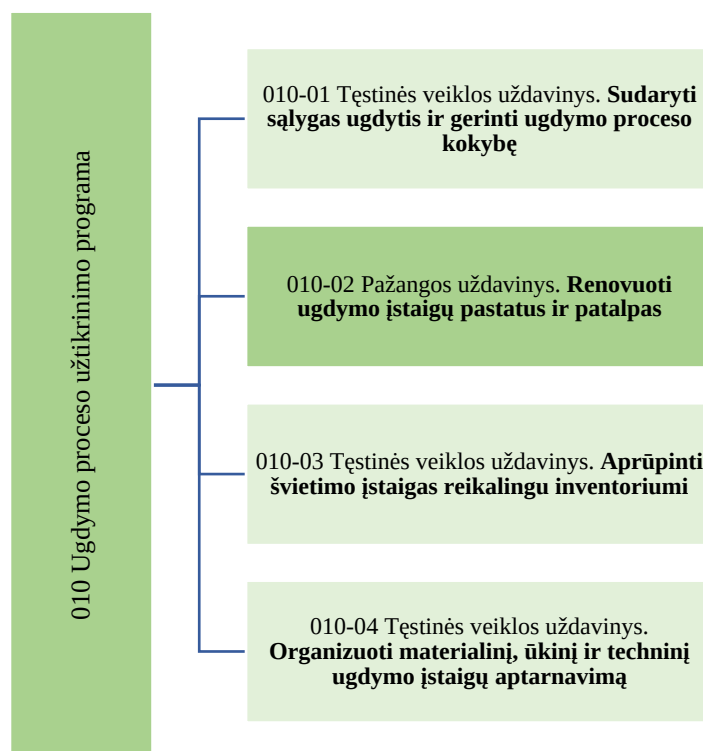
010 Ugdymo proceso užtikrinimo programa

010-01 Tęstinės veiklos uždavinys. **Sudaryti sąlygas ugdytis ir gerinti ugdymo proceso kokybę**

010-02 Pažangos uždavinys. **Renovuoti ugdymo įstaigų pastatus ir patalpas**

010-03 Tęstinės veiklos uždavinys. **Aprūpinti švietimo įstaigas reikalingu inventoriumi**

010-04 Tęstinės veiklos uždavinys. **Organizuoti materialinį, ūkinį ir techninį ugdymo įstaigų aptarnavimą**